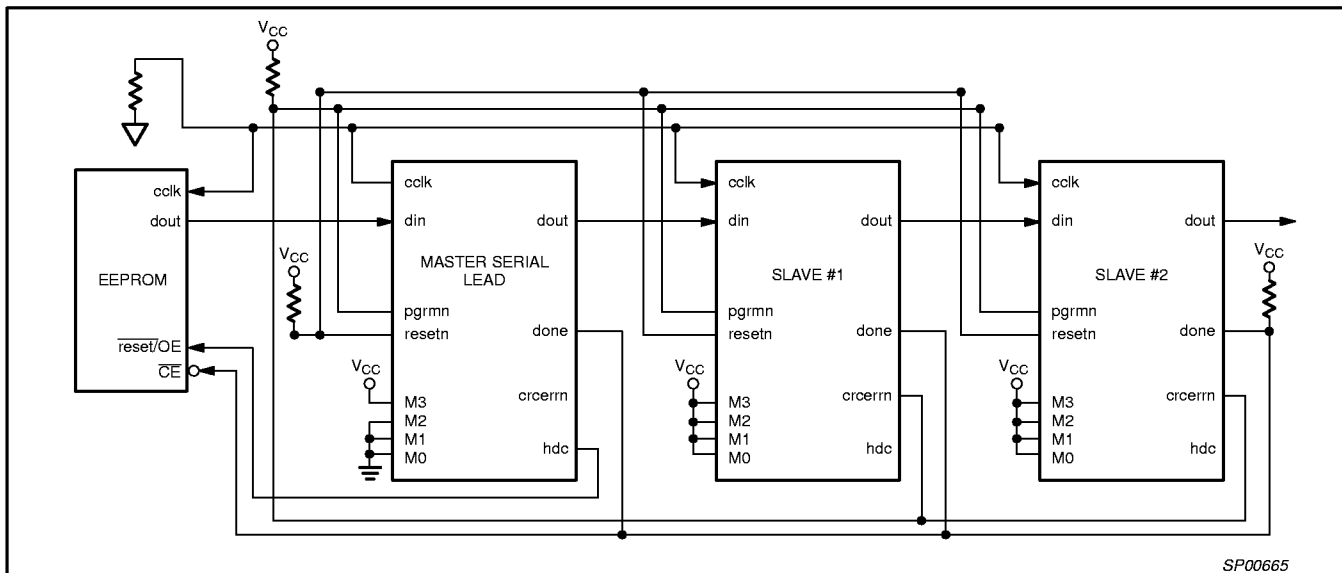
$V_{CC}$

cclk
dout

EEPROM

$\overline{reset}$/OE
$\overline{CE}$

$V_{CC}$

cclk
din
dout

MASTER SERIAL LEAD

pgrmn
resetn
done

$V_{CC}$

M3
M2
M1
M0

crcerrn

hdc

cclk
din
dout

SLAVE #1

pgrmn
resetn
done

$V_{CC}$

M3
M2
M1
M0

crcerrn

hdc

cclk
din
dout

SLAVE #2

$V_{CC}$

pgrmn
resetn
done

$V_{CC}$

M3
M2
M1
M0

crcerrn

hdc

SP00665